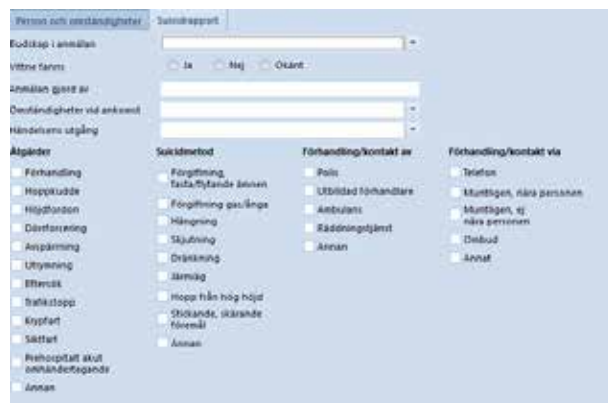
Person och omständigheter | Suicidrapport

Budskap i anmälan
Vittne fanns  Ja  Nej  Okänt
Anmälan gjord av
Omständigheter vid ankomst
Händelsens utgång

Åtgärder
Förhandling
Hoppkudde
Höjdfordon
Dörrforcering
Avspärrning
Utrymning
Eftersök
Trafikstopp
Krypfart
Siktfart
Prehospitalt akut omhändertagande
Annan

Suicidmetod
Förgiftning, fasta/flytande ämnen
Förgiftning gas/ånga
Hängning
Skjutning
Drunkning
Järnväg
Hopp från hög höjd
Stickande, skärande föremål
Annan

Förhandling/kontakt av
Polis
Utbildad förhandlare
Ambulans
Räddningstjänst
Annan

Förhandling/kontakt via
Telefon
Muntligen, nära personen
Muntligen, ej nära personen
Ombud
Annat